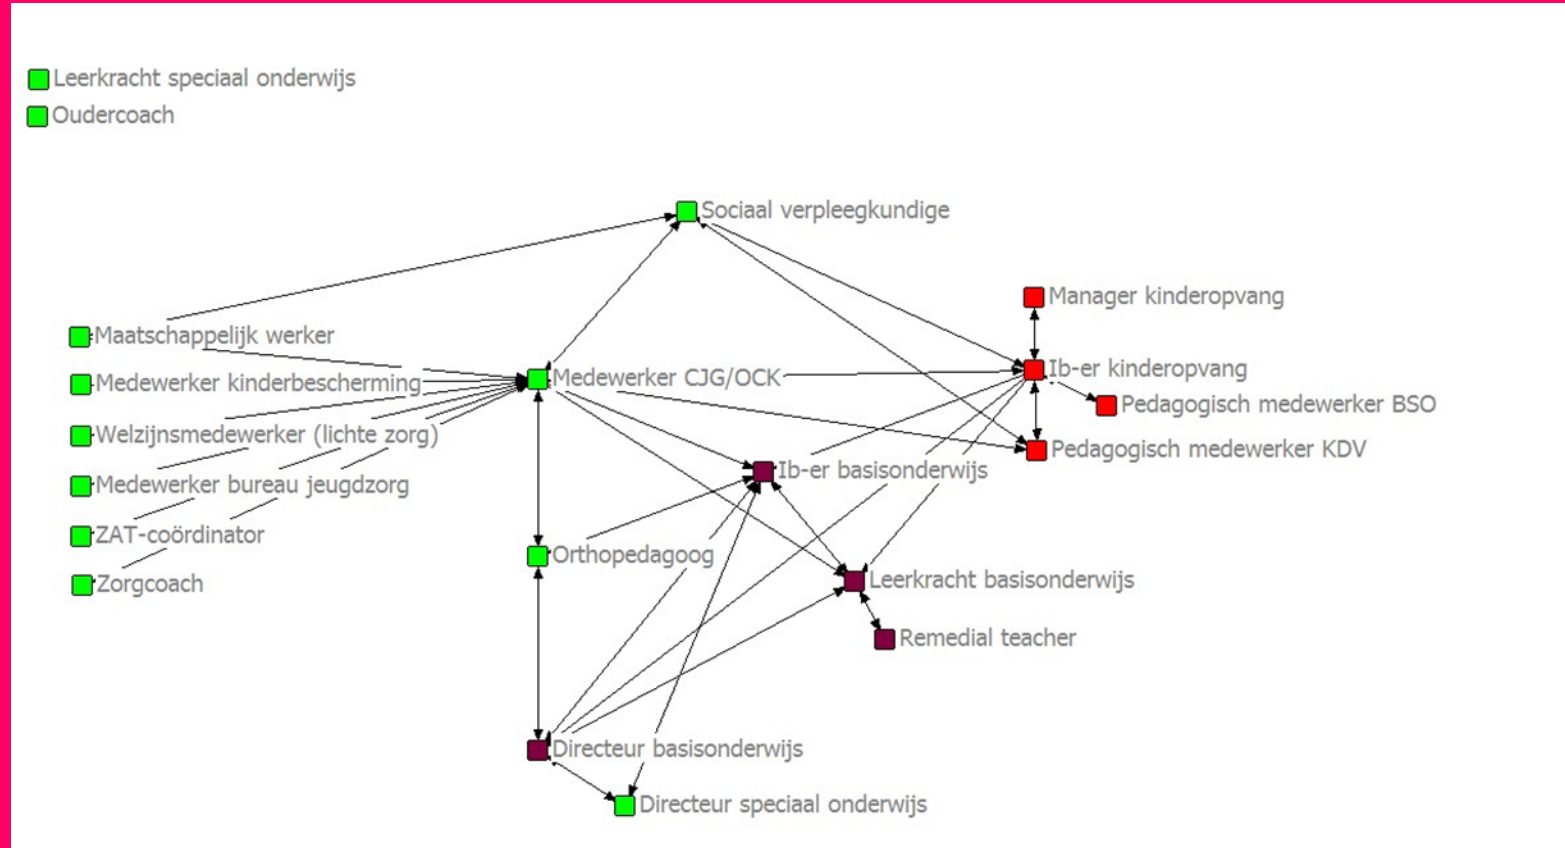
Leerkracht speciaal onderwijs
Oudercoach

Sociaal verpleegkundige
Manager kinderopvang
Maatschappelijk werker
Medewerker kinderbescherming
Medewerker CJG/OCK
Ib-er kinderopvang
Pedagogisch medewerker BSO
Welzijnsmedewerker (lichte zorg)
Pedagogisch medewerker KDV
Ib-er basisonderwijs
Medewerker bureau jeugdzorg
ZAT-coördinator
Orthopedagoog
Zorgcoach
Leerkracht basisonderwijs
Remedial teacher
Directeur basisonderwijs
Directeur speciaal onderwijs